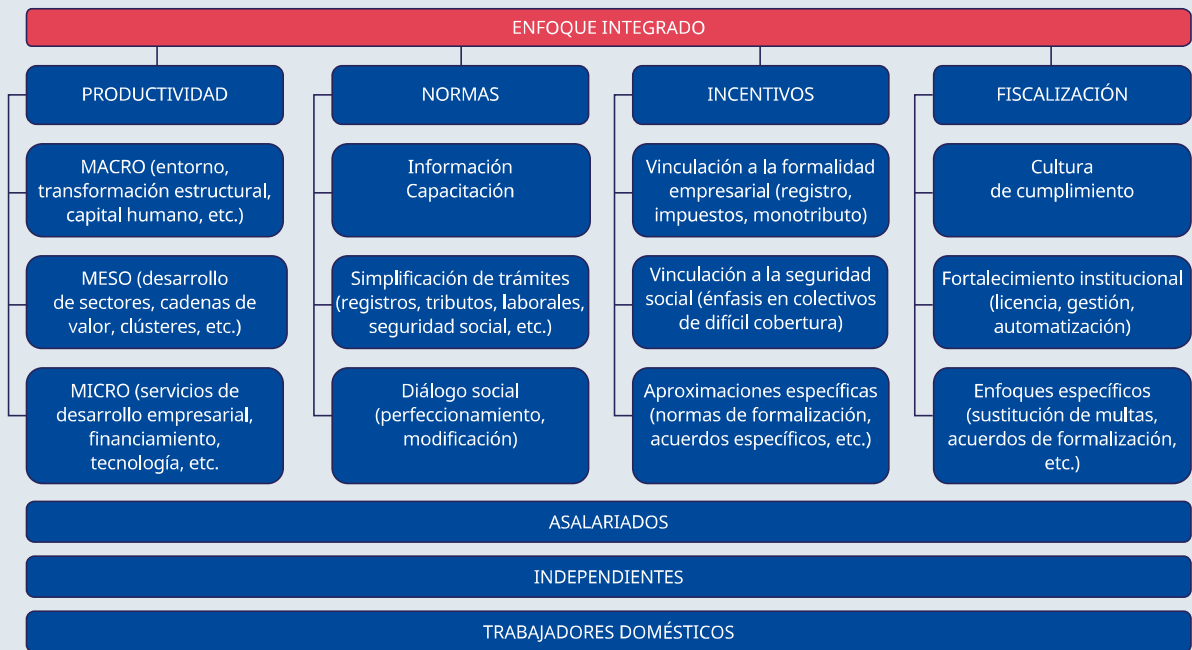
ENFOQUE INTEGRADO

PRODUCTIVIDAD

MACRO (entorno, transformación estructural, capital humano, etc.)

MESO (desarrollo de sectores, cadenas de valor, clústeres, etc.)

MICRO (servicios de desarrollo empresarial, financiamiento, tecnología, etc.

NORMAS

Información Capacitación

Simplificación de trámites (registros, tributos, laborales, seguridad social, etc.)

Diálogo social (perfeccionamiento, modificación)

INCENTIVOS

Vinculación a la formalidad empresarial (registro, impuestos, monotributo)

Vinculación a la seguridad social (énfasis en colectivos de difícil cobertura)

Aproximaciones específicas (normas de formalización, acuerdos específicos, etc.)

FISCALIZACIÓN

Cultura de cumplimiento

Fortalecimiento institucional (licencia, gestión, automatización)

Enfoques específicos (sustitución de multas, acuerdos de formalización, etc.)

ASALARIADOS

INDEPENDIENTES

TRABAJADORES DOMÉSTICOS